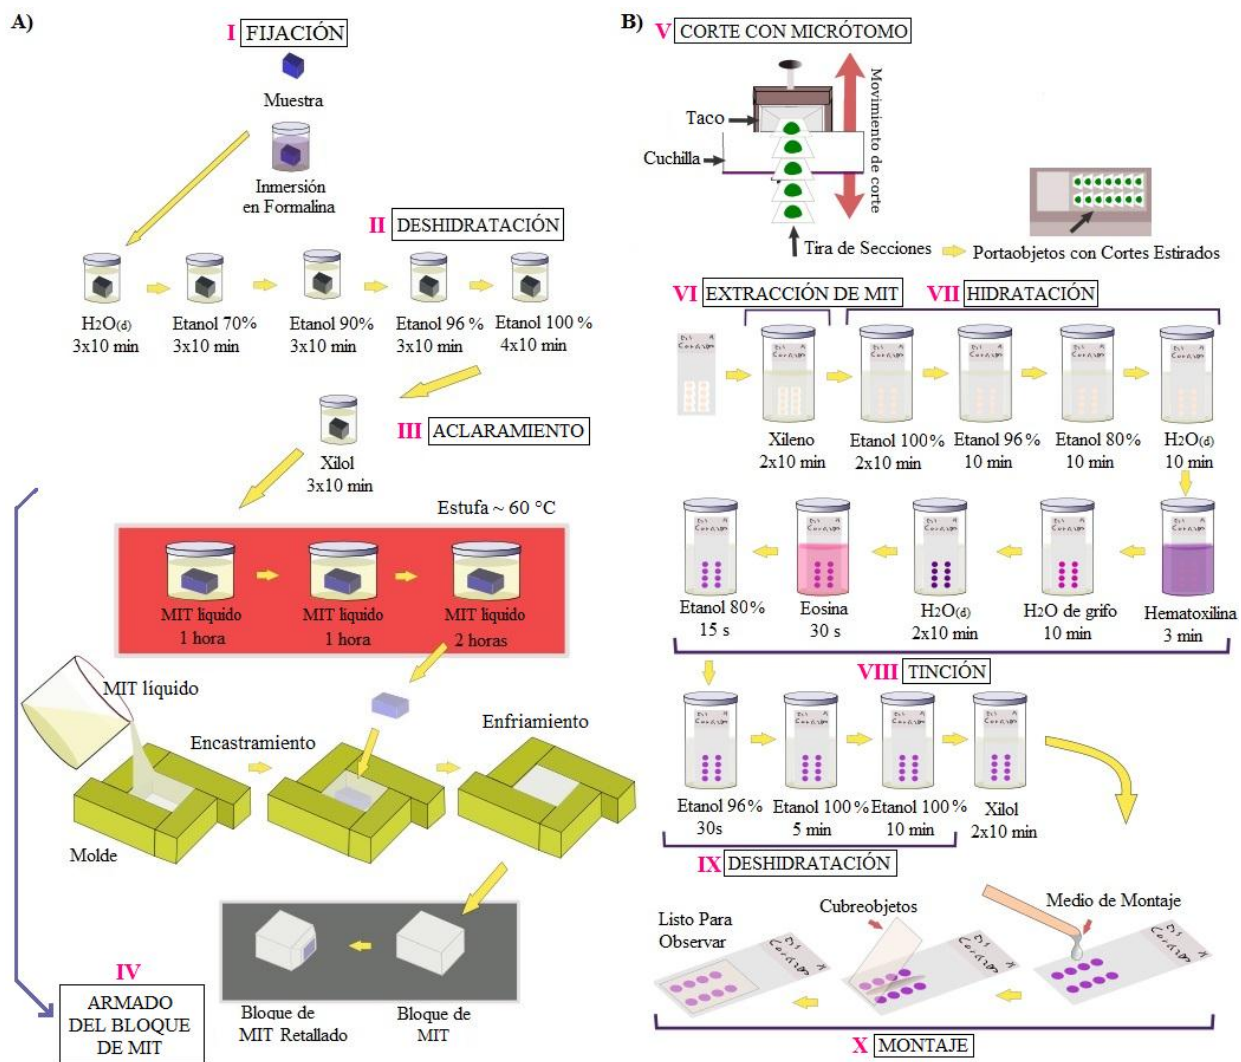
A)

I FIJACIÓN

Muestra

Inmersión en Formalina

II DESHIDRATACIÓN

$H_2O_{(d)}$ 3x10 min

Etanol 70% 3x10 min

Etanol 90% 3x10 min

Etanol 96 % 3x10 min

Etanol 100 % 4x10 min

III ACLARAMIENTO

Xilol 3x10 min

Estufa ~ 60 °C

MIT líquido 1 hora

MIT líquido 1 hora

MIT líquido 2 horas

MIT líquido

Encastramiento

Enfriamiento

Molde

Bloque de MIT Retallado

Bloque de MIT

IV ARMADO DEL BLOQUE DE MIT

B)

V CORTE CON MICRÓTOMO

Taco

Cuchilla

Movimiento de corte

Tira de Secciones

Portaobjetos con Cortes Estirados

VI EXTRACCIÓN DE MIT

VII HIDRATACIÓN

Xileno 2x10 min

Etanol 100% 2x10 min

Etanol 96% 10 min

Etanol 80% 10 min

$H_2O_{(d)}$ 10 min

Etanol 80% 15 s

Eosina 30 s

$H_2O_{(d)}$ 2x10 min

$H_2O$ de grifo 10 min

Hematoxilina 3 min

VIII TINCIÓN

Etanol 96% 30s

Etanol 100% 5 min

Etanol 100% 10 min

Xilol 2x10 min

IX DESHIDRATACIÓN

Listo Para Observar

Cubreobjetos

Medio de Montaje

X MONTAJE